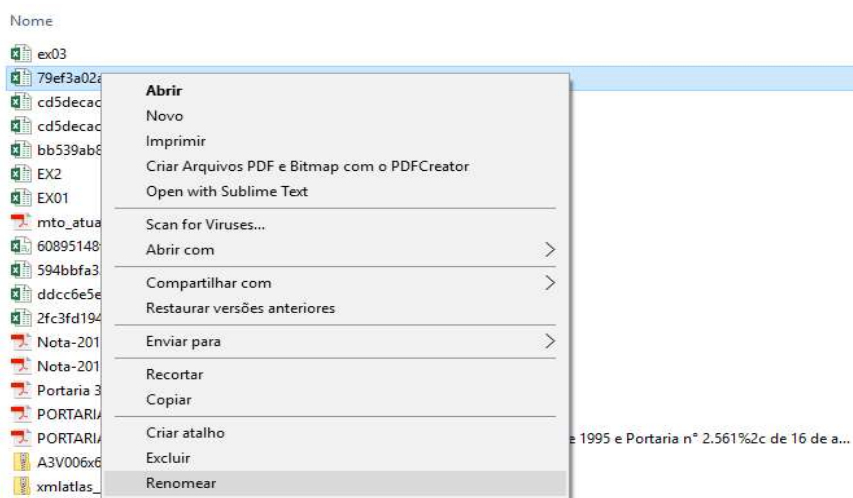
Nome

ex03
79ef3a02a
cd5decac
cd5decac
bb539ab8
EX2
EX01
mto_atua
60895148
594bbfa3
ddcc6e5e
2fc3fd194
Nota-201
Nota-201
Portaria 3
PORTARIA
PORTARIA
A3V006x6
xmlatlas_

Abrir
Novo
Imprimir
Criar Arquivos PDF e Bitmap com o PDFCreator
Open with Sublime Text
Scan for Viruses...
Abrir com
Compartilhar com
Restaurar versões anteriores
Enviar para
Recortar
Copiar
Criar atalho
Excluir
Renomear

e 1995 e Portaria n° 2.561%2c de 16 de a...